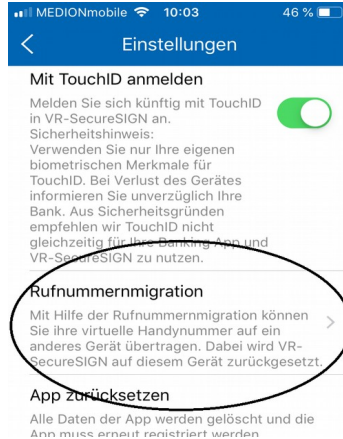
MEDIONmobile 10:03 46 %

<

Einstellungen

Mit TouchID anmelden

Melden Sie sich künftig mit TouchID in VR-SecureSIGN an. Sicherheitshinweis: Verwenden Sie nur Ihre eigenen biometrischen Merkmale für TouchID. Bei Verlust des Gerätes informieren Sie unverzüglich Ihre Bank. Aus Sicherheitsgründen empfehlen wir TouchID nicht gleichzeitig für Ihre Banking App und VR-SecureSIGN zu nutzen.

Rufnummernmigration

Mit Hilfe der Rufnummernmigration können Sie ihre virtuelle Handynummer auf ein anderes Gerät übertragen. Dabei wird VR-SecureSIGN auf diesem Gerät zurückgesetzt.

>

App zurücksetzen

Alle Daten der App werden gelöscht und die App muss erneut registriert werden.